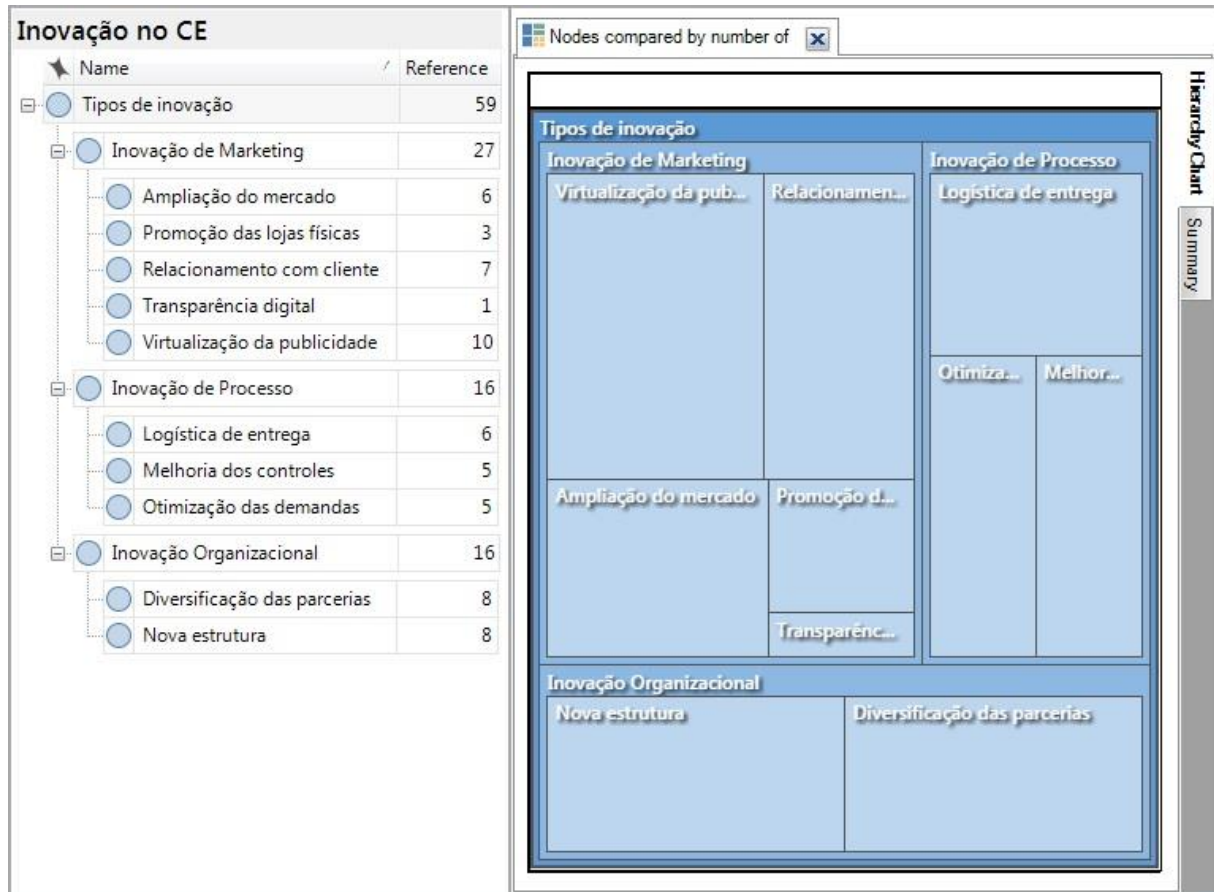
Inovação no CE

| Name | Reference |
|---|---|
| Tipos de inovação | 59 |
| Inovação de Marketing | 27 |
| Ampliação do mercado | 6 |
| Promoção das lojas físicas | 3 |
| Relacionamento com cliente | 7 |
| Transparência digital | 1 |
| Virtualização da publicidade | 10 |
| Inovação de Processo | 16 |
| Logística de entrega | 6 |
| Melhoria dos controles | 5 |
| Otimização das demandas | 5 |
| Inovação Organizacional | 16 |
| Diversificação das parcerias | 8 |
| Nova estrutura | 8 |

Nodes compared by number of

Tipos de inovação
Inovação de Marketing
Virtualização da pub...
Relacionamen...
Ampliação do mercado
Promoção d...
Transparênc...
Inovação de Processo
Logística de entrega
Otimiza...
Melhor...
Inovação Organizacional
Nova estrutura
Diversificação das parcerias

Hierarchy Chart
Summary